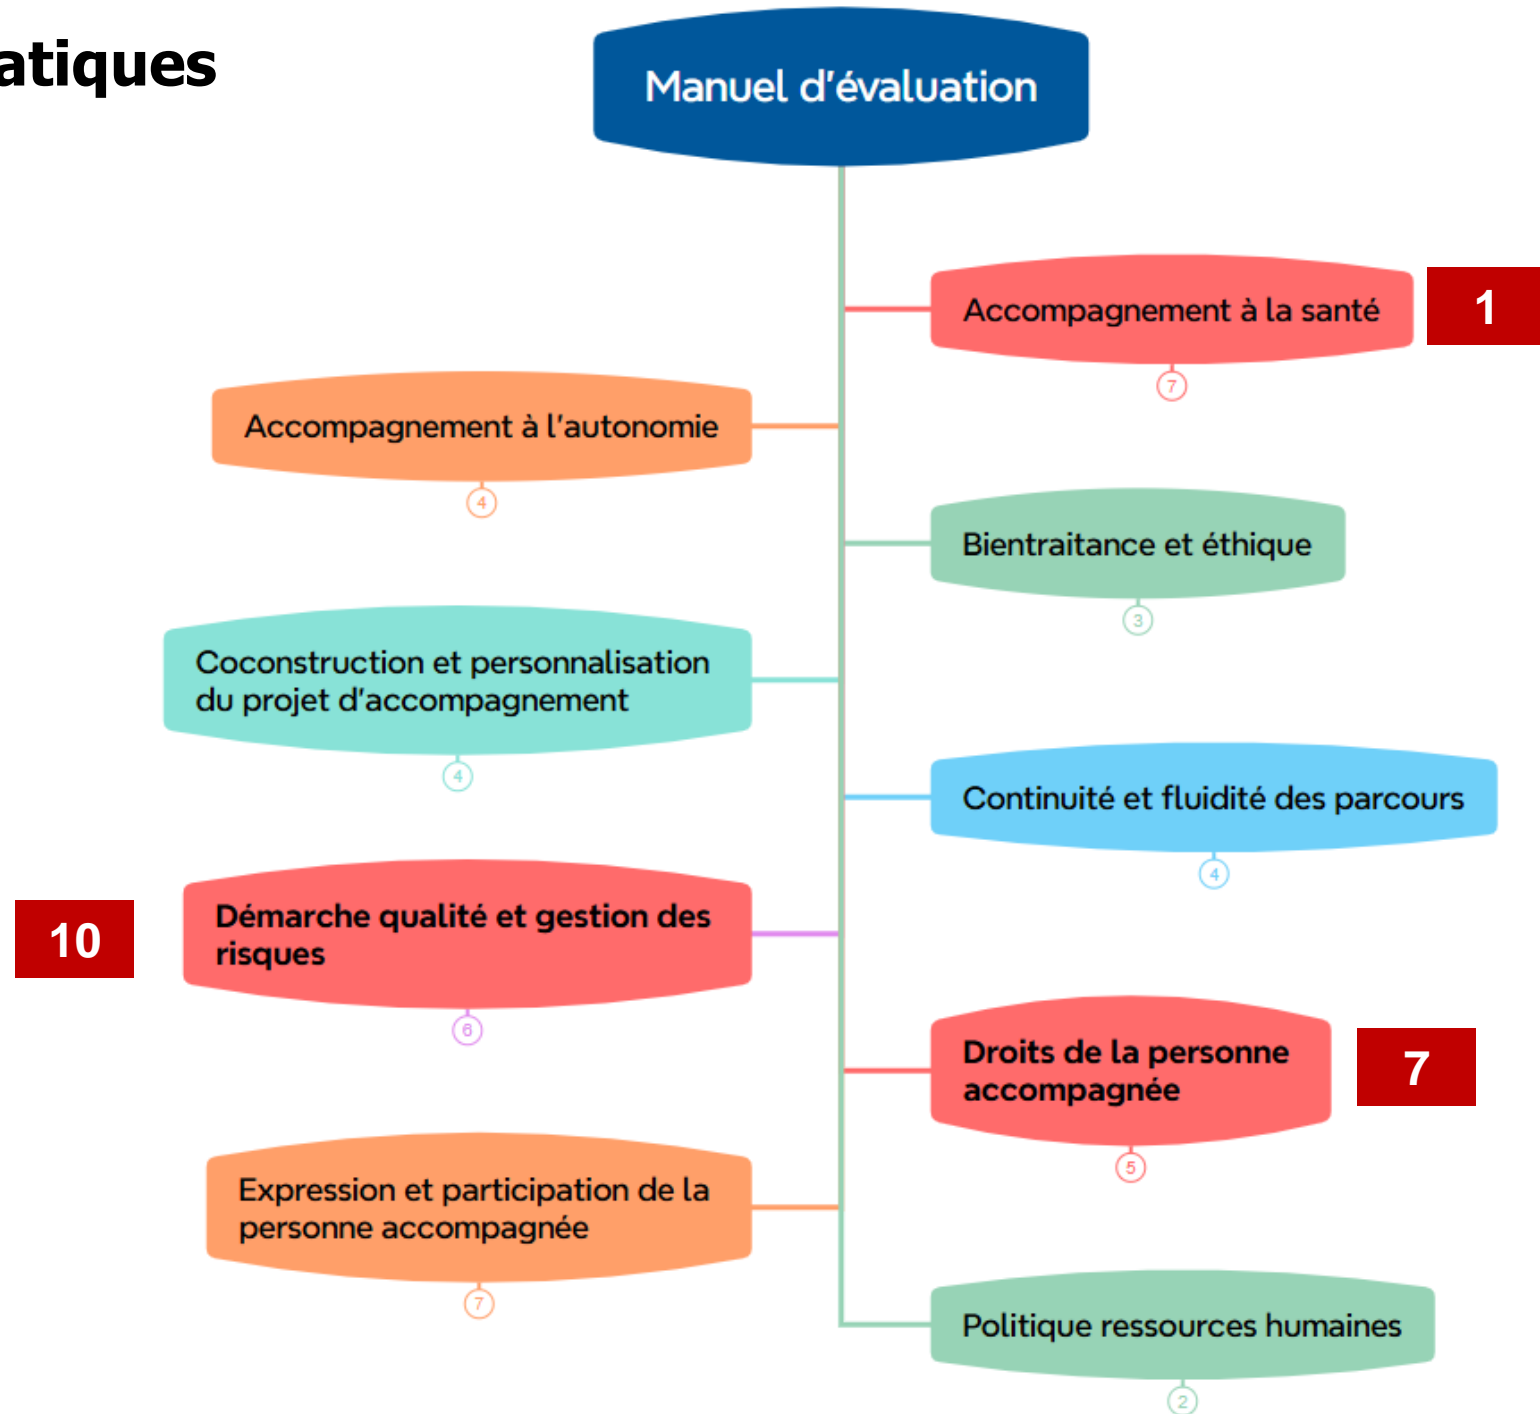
atiques

Manuel d'évaluation

Accompagnement à la santé

1

7

Accompagnement à l'autonomie

4

Bientraitance et éthique

3

Coconstruction et personnalisation du projet d'accompagnement

4

Continuité et fluidité des parcours

4

10

Démarche qualité et gestion des risques

6

Droits de la personne accompagnée

7

5

Expression et participation de la personne accompagnée

7

Politique ressources humaines

2